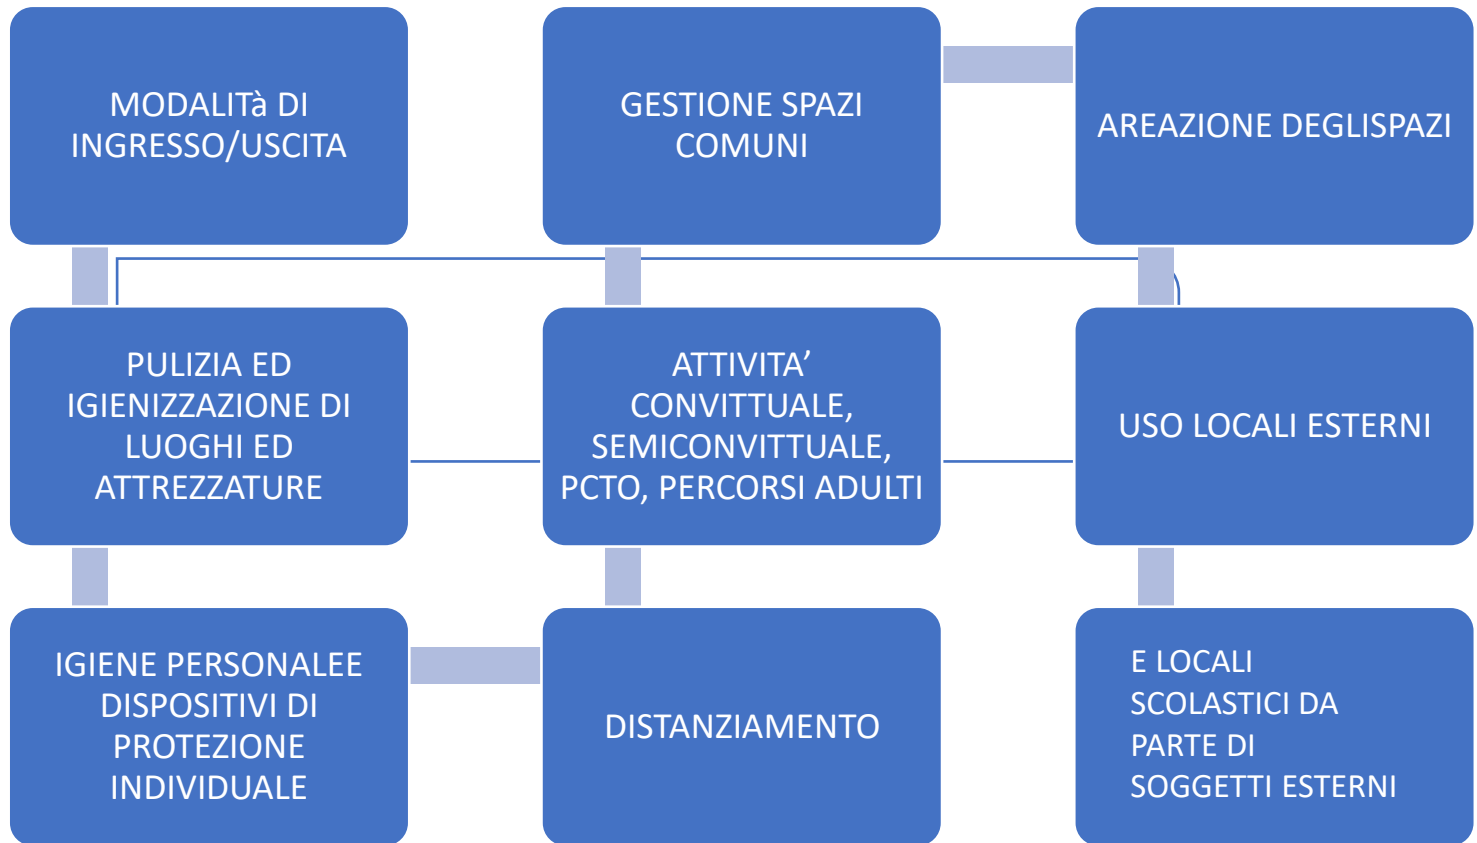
MODALITà DI INGRESSO/USCITA

GESTIONE SPAZI COMUNI

AREAZIONE DEGLISPAZI

PULIZIA ED IGIENIZZAZIONE DI LUOGHI ED ATTREZZATURE

ATTIVITA' CONVITTUALE, SEMICONVITTUALE, PCTO, PERCORSI ADULTI

USO LOCALI ESTERNI

IGIENE PERSONALEE DISPOSITIVI DI PROTEZIONE INDIVIDUALE

DISTANZIAMENTO

E LOCALI SCOLASTICI DA PARTE DI SOGGETTI ESTERNI